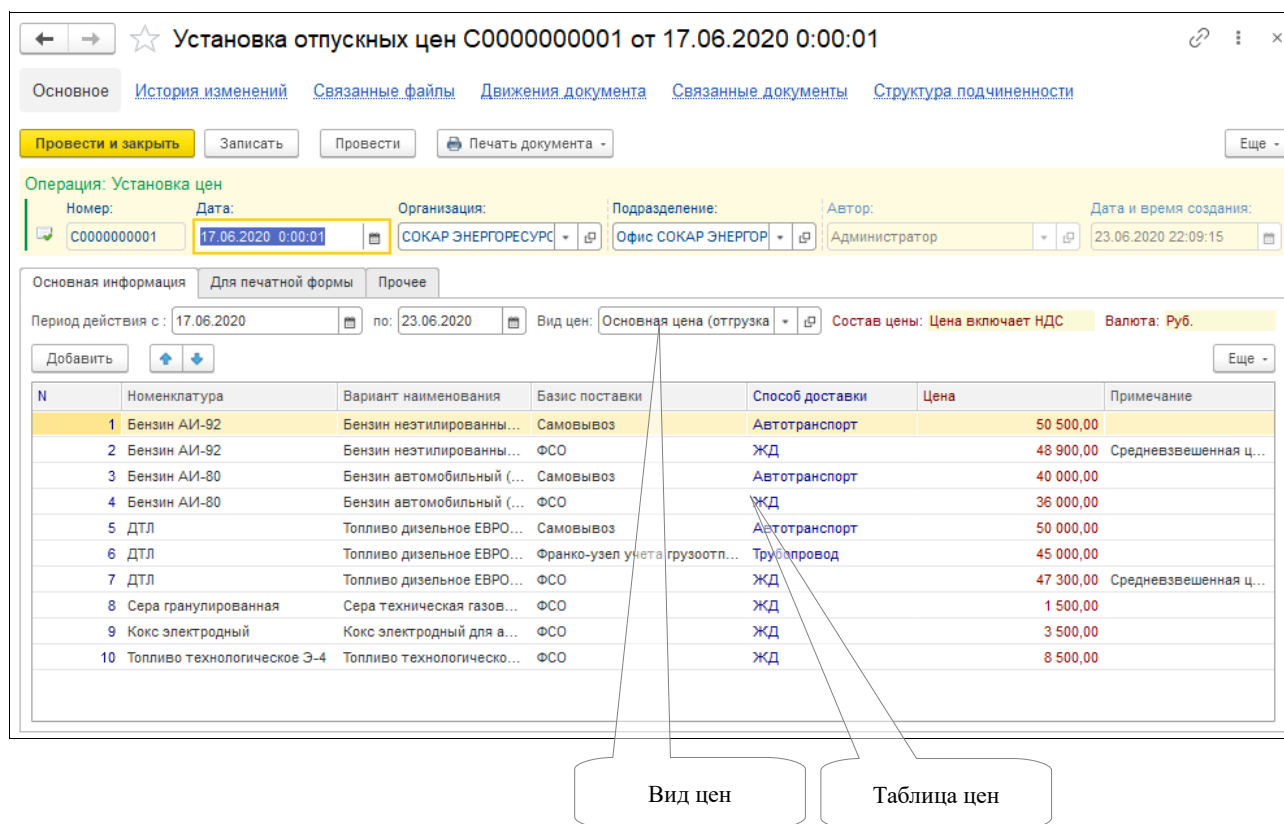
Установка отпускных цен С0000000001 от 17.06.2020 0:00:01

Основное | История изменений | Связанные файлы | Движения документа | Связанные документы | Структура подчиненности

Провести и закрыть | Записать | Провести | Печать документа | Еще

Операция: Установка цен

Номер: С0000000001
Дата: 17.06.2020 0:00:01
Организация: СОКАР ЭНЕРГОРЕСУРС
Подразделение: Офис СОКАР ЭНЕРГОР
Автор: Администратор
Дата и время создания: 23.06.2020 22:09:15

Основная информация | Для печатной формы | Прочее

Период действия с : 17.06.2020 по: 23.06.2020 Вид цен: Основная цена (отгрузка Состав цены: Цена включает НДС Валюта: Руб.

Добавить | Еще

| N | Номенклатура | Вариант наименования | Базис поставки | Способ доставки | Цена | Примечание |
|---|---|---|---|---|---|---|
| 1 | Бензин АИ-92 | Бензин неэтилированны... | Самовывоз | Автотранспорт | 50 500,00 | |
| 2 | Бензин АИ-92 | Бензин неэтилированны... | ФСО | ЖД | 48 900,00 | Средневзвешенная ц... |
| 3 | Бензин АИ-80 | Бензин автомобильный (... | Самовывоз | Автотранспорт | 40 000,00 | |
| 4 | Бензин АИ-80 | Бензин автомобильный (... | ФСО | ЖД | 36 000,00 | |
| 5 | ДТЛ | Топливо дизельное ЕВРО... | Самовывоз | Автотранспорт | 50 000,00 | |
| 6 | ДТЛ | Топливо дизельное ЕВРО... | Франко-узел учета грузоотп... | Трубопровод | 45 000,00 | |
| 7 | ДТЛ | Топливо дизельное ЕВРО... | ФСО | ЖД | 47 300,00 | Средневзвешенная ц... |
| 8 | Сера гранулированная | Сера техническая газов... | ФСО | ЖД | 1 500,00 | |
| 9 | Кокс электродный | Кокс электродный для а... | ФСО | ЖД | 3 500,00 | |
| 10 | Топливо технологическое Э-4 | Топливо технологическо... | ФСО | ЖД | 8 500,00 | |

Вид цен

Таблица цен